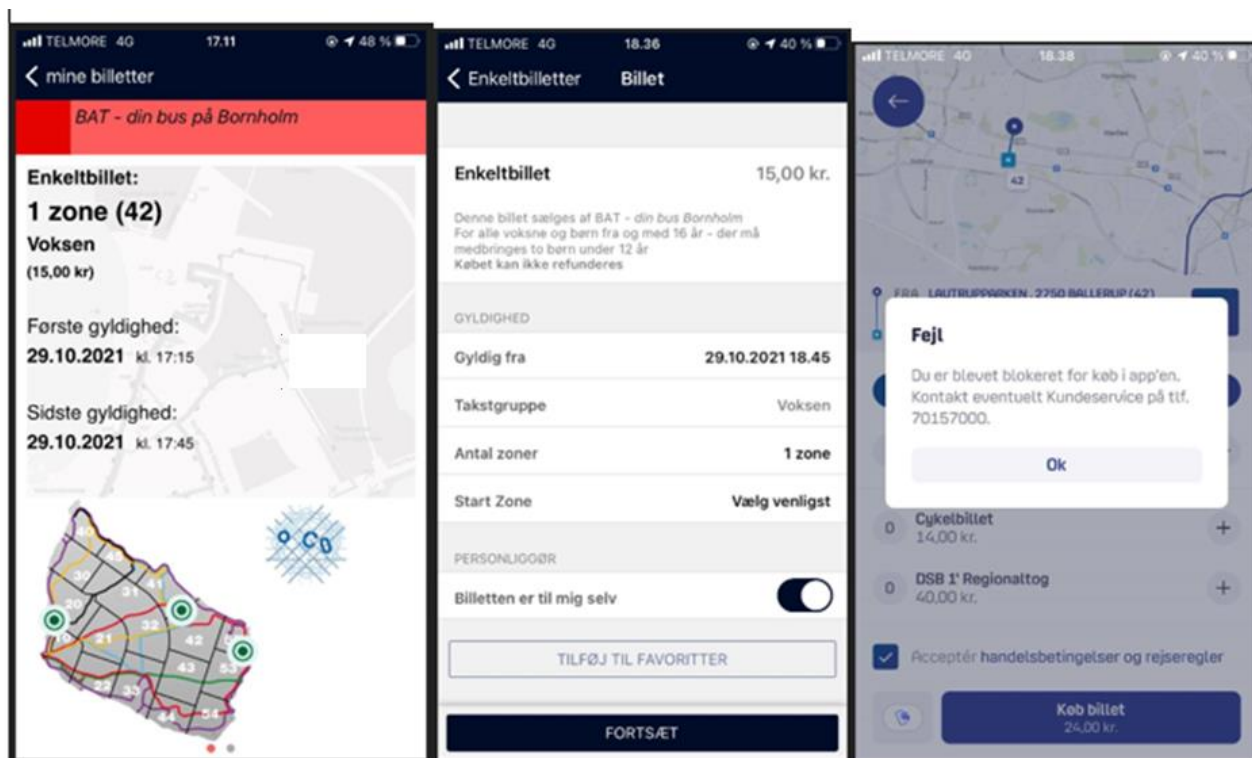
TELMORE 4G 17.11 48 %

mine billetter

BAT - din bus på Bornholm

Enkeltbillet:

1 zone (42)

Voksen

(15,00 kr)

Første gyldighed:

29.10.2021 kl. 17:15

Sidste gyldighed:

29.10.2021 kl. 17:45

30 31 41 20 10 21 32 42 43 53 22 33 44 54

TELMORE 4G 18.36 40 %

Enkeltbilletter Billet

Enkeltbillet 15,00 kr.

Denne billet sælges af BAT - din bus Bornholm
For alle voksne og børn fra og med 16 år - der må medbringes to børn under 12 år
Købet kan ikke refunderes

GYLDIGHED

Gyldig fra 29.10.2021 18.45

Takstgruppe Voksen

Antal zoner 1 zone

Start Zone Vælg venligst

PERSONLIGGØR

Billetten er til mig selv

TILFØJ TIL FAVORITTER

FORTSÆT

TELMORE 4G 18.38 40 %

42

FRA LAUTRUPPARKEN, 2750 BALLERUP (42)

Fejl

Du er blevet blokeret for køb i app'en. Kontakt eventuelt Kundeservice på tlf. 70157000.

Ok

0 Cykelbillet 14,00 kr. +

0 DSB 1' Regionaltog 40,00 kr. +

Acceptér handelsbetingelser og rejseregler

Køb billet 24,00 kr.